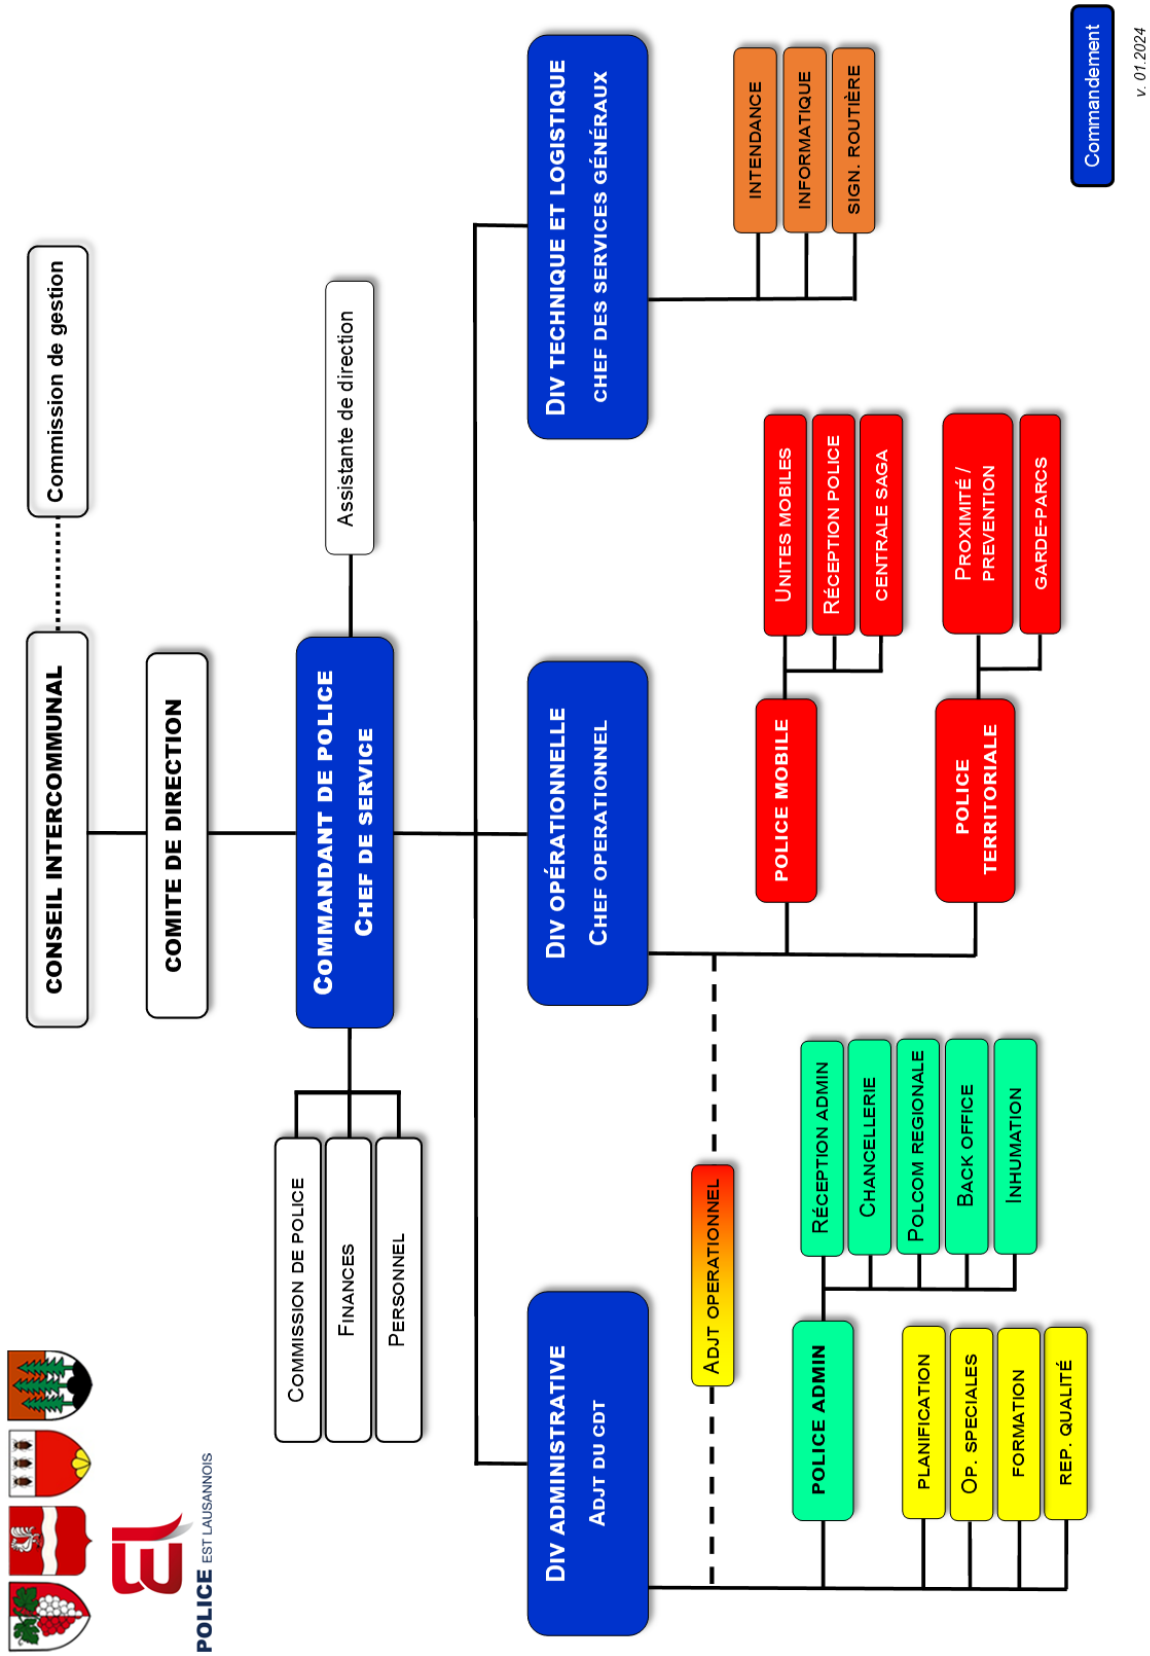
CONSEIL INTERCOMMUNAL

Commission de gestion

COMITE DE DIRECTION

COMMANDANT DE POLICE
CHEF DE SERVICE

Assistante de direction

COMMISSION DE POLICE

FINANCES

PERSONNEL

DIV ADMINISTRATIVE
ADJT DU CDT

DIV OPÉRATIONNELLE
CHEF OPERATIONNEL

DIV TECHNIQUE ET LOGISTIQUE
CHEF DES SERVICES GÉNÉRAUX

INTENDANCE

INFORMATIQUE

SIGN. ROUTIÈRE

POLICE MOBILE

UNITES MOBILES

RÉCEPTION POLICE

CENTRALE SAGA

POLICE TERRITORIALE

PROXIMITÉ / PREVENTION

GARDE-PARCS

ADJT OPERATIONNEL

POLICE ADMIN

RÉCEPTION ADMIN

CHANCELLERIE

POLCOM REGIONALE

BACK OFFICE

INHUMATION

PLANIFICATION

OP. SPECIALES

FORMATION

REP. QUALITÉ

Commandement

v. 01.2024

POLICE EST LAUSANNOIS